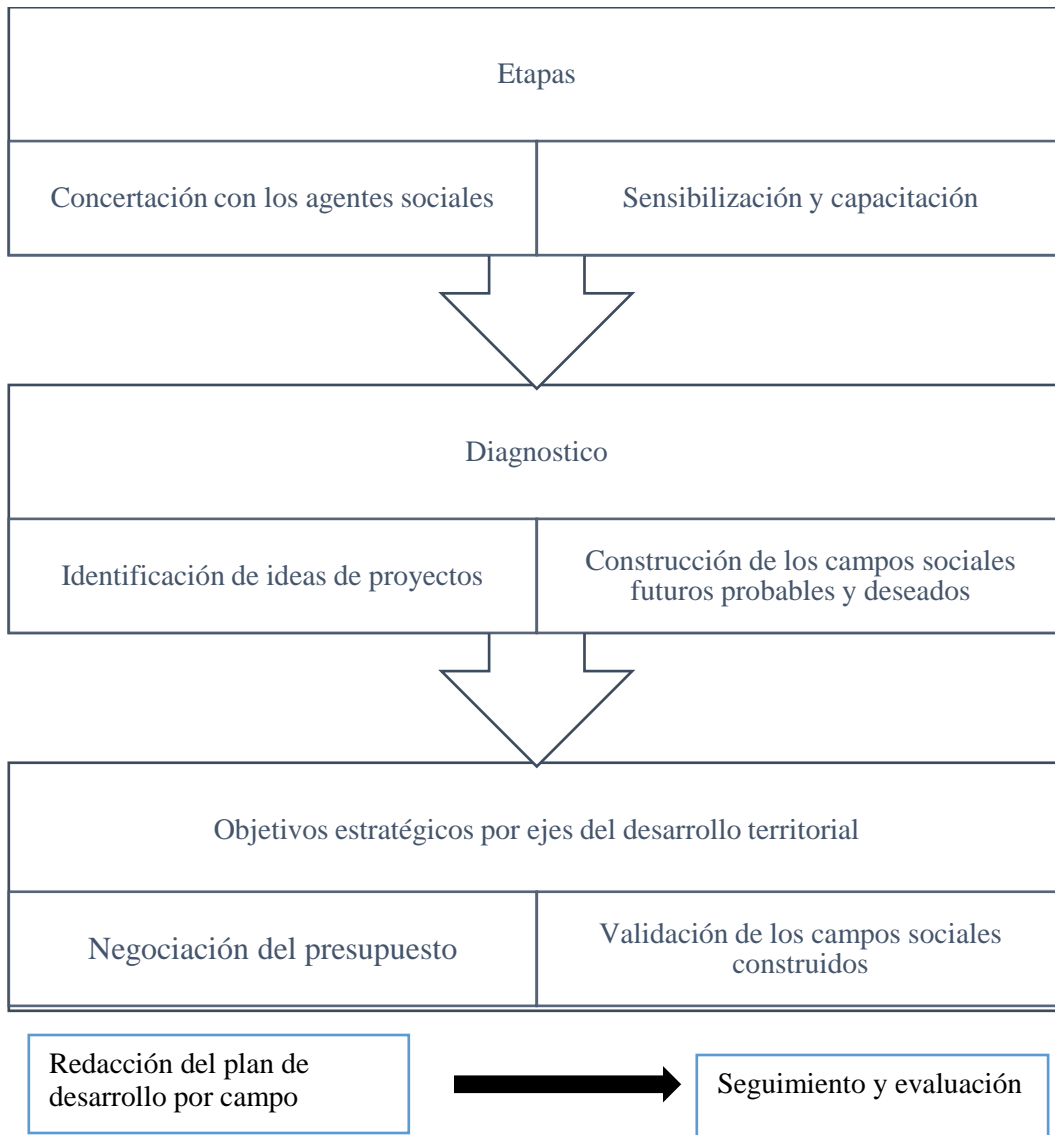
Etapas

Concertación con los agentes sociales

Sensibilización y capacitación

Diagnostico

Identificación de ideas de proyectos

Construcción de los campos sociales futuros probables y deseados

Objetivos estratégicos por ejes del desarrollo territorial

Negociación del presupuesto

Validación de los campos sociales construidos

Redacción del plan de desarrollo por campo

Seguimiento y evaluación